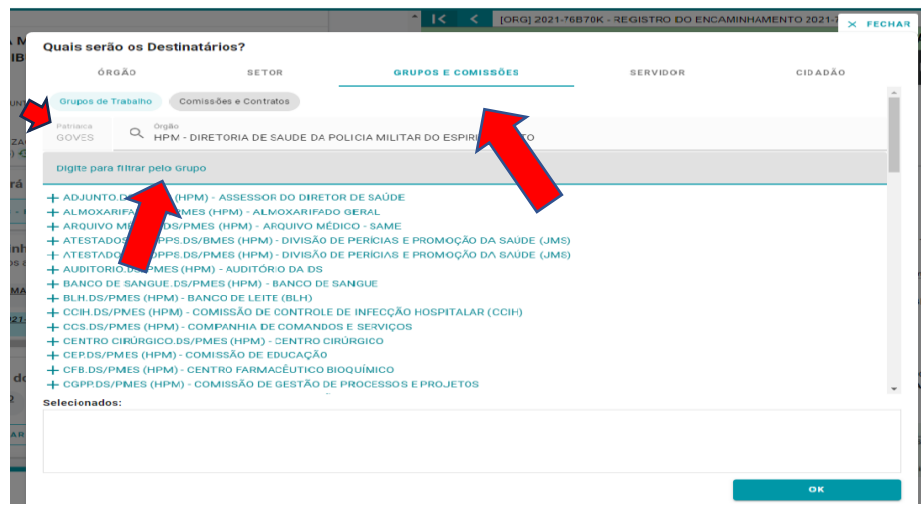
[ORG] 2021-76B70K - REGISTRO DO ENCAMINHAMENTO 2021-

FECHAR

Quais serão os Destinatários?

ÓRGÃO
SETOR
GRUPOS E COMISSÕES
SERVIDOR
CIDADÃO

Grupos de Trabalho
Comissões e Contratos

Patriarca
GOVES

Órgão
HPM - DIRETORIA DE SAUDE DA POLICIA MILITAR DO ESPIRI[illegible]TO

Digite para filtrar pelo Grupo

ADJUNTO.D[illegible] (HPM) - ASSESSOR DO DIRETOR DE SAÚDE
ALMOXARIFA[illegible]MES (HPM) - ALMOXARIFADO GERAL
ARQUIVO M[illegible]DS/PMES (HPM) - ARQUIVO MÉDICO - SAME
ATESTADOS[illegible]PPS.DS/BMES (HPM) - DIVISÃO DE PERÍCIAS E PROMOÇÃO DA SAÚDE (JMS)
ATESTADO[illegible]DPPS.DS/PMES (HPM) - DIVISÃO DE PERÍCIAS E PROMOÇÃO DA SAÚDE (JMS)
AUDITORIO.DS/PMES (HPM) - AUDITÓRIO DA DS
BANCO DE SANGUE.DS/PMES (HPM) - BANCO DE SANGUE
BLH.DS/PMES (HPM) - BANCO DE LEITE (BLH)
CCIH.DS/PMES (HPM) - COMISSÃO DE CONTROLE DE INFECÇÃO HOSPITALAR (CCIH)
CCS.DS/PMES (HPM) - COMPANHIA DE COMANDOS E SERVIÇOS
CENTRO CIRÚRGICO.DS/PMES (HPM) - CENTRO CIRÚRGICO
CEP.DS/PMES (HPM) - COMISSÃO DE EDUCAÇÃO
CFB.DS/PMES (HPM) - CENTRO FARMACÊUTICO BIOQUÍMICO
CGPP.DS/PMES (HPM) - COMISSÃO DE GESTÃO DE PROCESSOS E PROJETOS

Selecionados:

OK